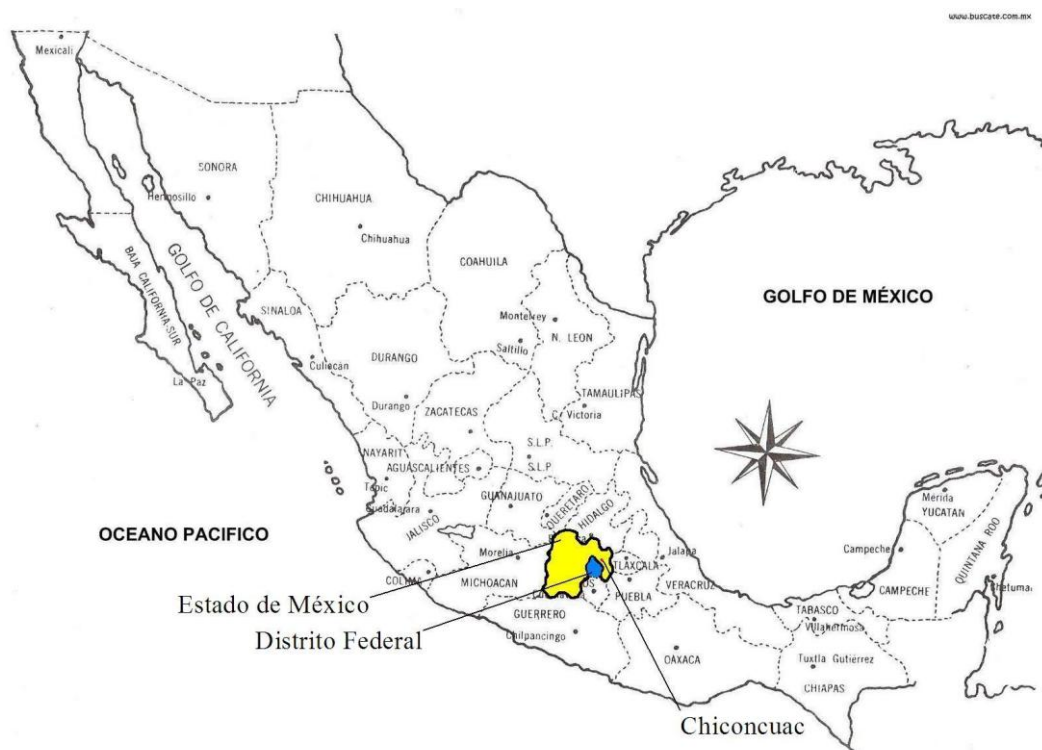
www.buscate.com.mx

Mexicali

SONORA

Hermosillo

CHIHUAHUA

Chihuahua

BAJA CALIFORNIA SUR

GOLFO DE CALIFORNIA

COAHUILA

SINALOA

Monterrey

N. LEON

Saltillo

GOLFO DE MÉXICO

Culiacan

DURANGO

La Paz

TAMAULIPAS

Durango

ZACATECAS

C. Victoria

S.L.P.

NAYARIT

AGUASCALIENTES

S.L.P.

Tepic

GUANAJUATO

Merida

YUCATAN

Guadalajara

QUERETARO

HIDALGO

OCEANO PACIFICO

JALISCO

Campeche

QUINTANA ROO

Morelia

Jalapa

TLAXCALA

COLIMA

MICHOACAN

VERACRUZ

CAMPECHE

Chetumal

Estado de México

PUEBLA

TABASCO

GUERRERO

Villahermosa

Distrito Federal

Chilpancingo

OAXACA

Tuxtla Gutierrez

CHIAPAS

Chiconcuac